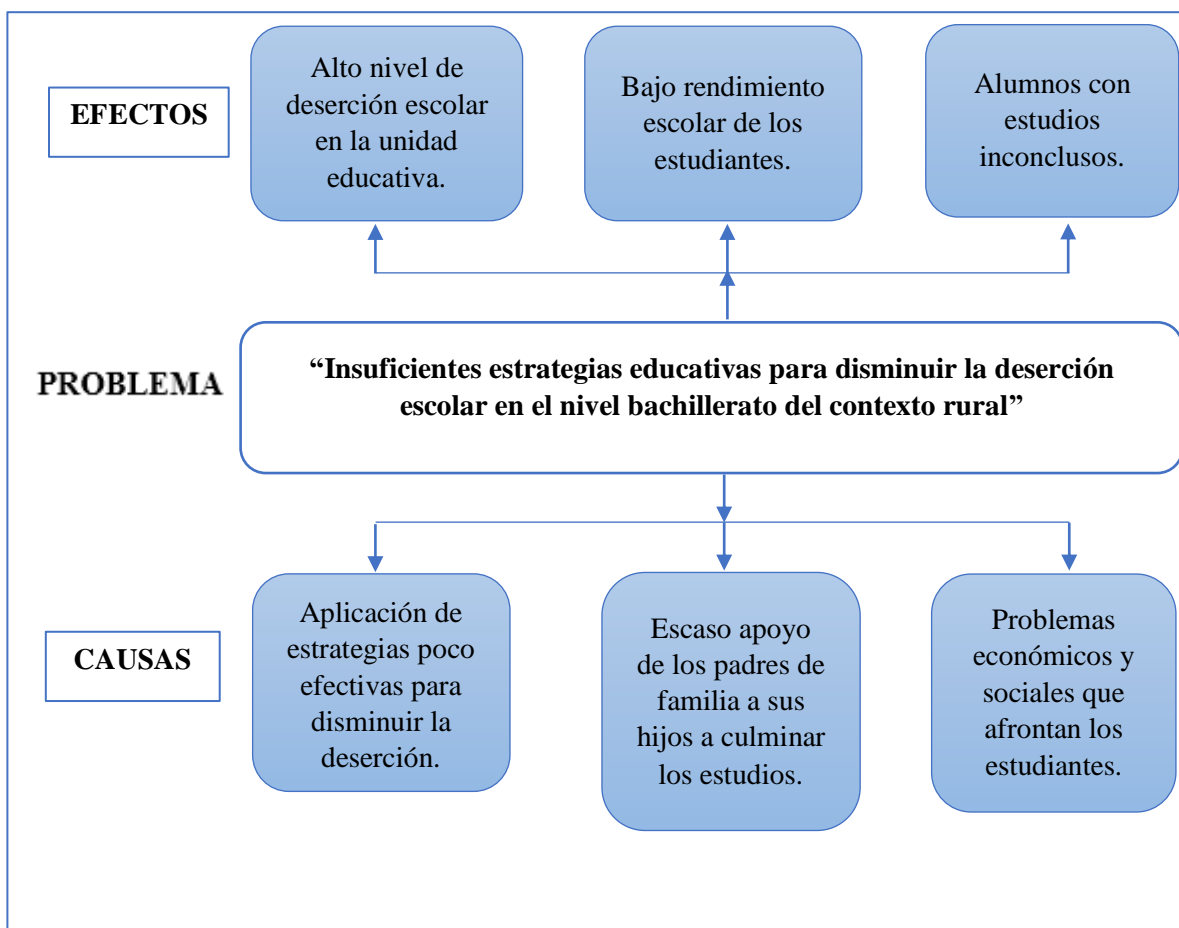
EFECTOS

Alto nivel de deserción escolar en la unidad educativa.

Bajo rendimiento escolar de los estudiantes.

Alumnos con estudios inconclusos.

PROBLEMA

**“Insuficientes estrategias educativas para disminuir la deserción escolar en el nivel bachillerato del contexto rural”**

CAUSAS

Aplicación de estrategias poco efectivas para disminuir la deserción.

Escaso apoyo de los padres de familia a sus hijos a culminar los estudios.

Problemas económicos y sociales que afrontan los estudiantes.